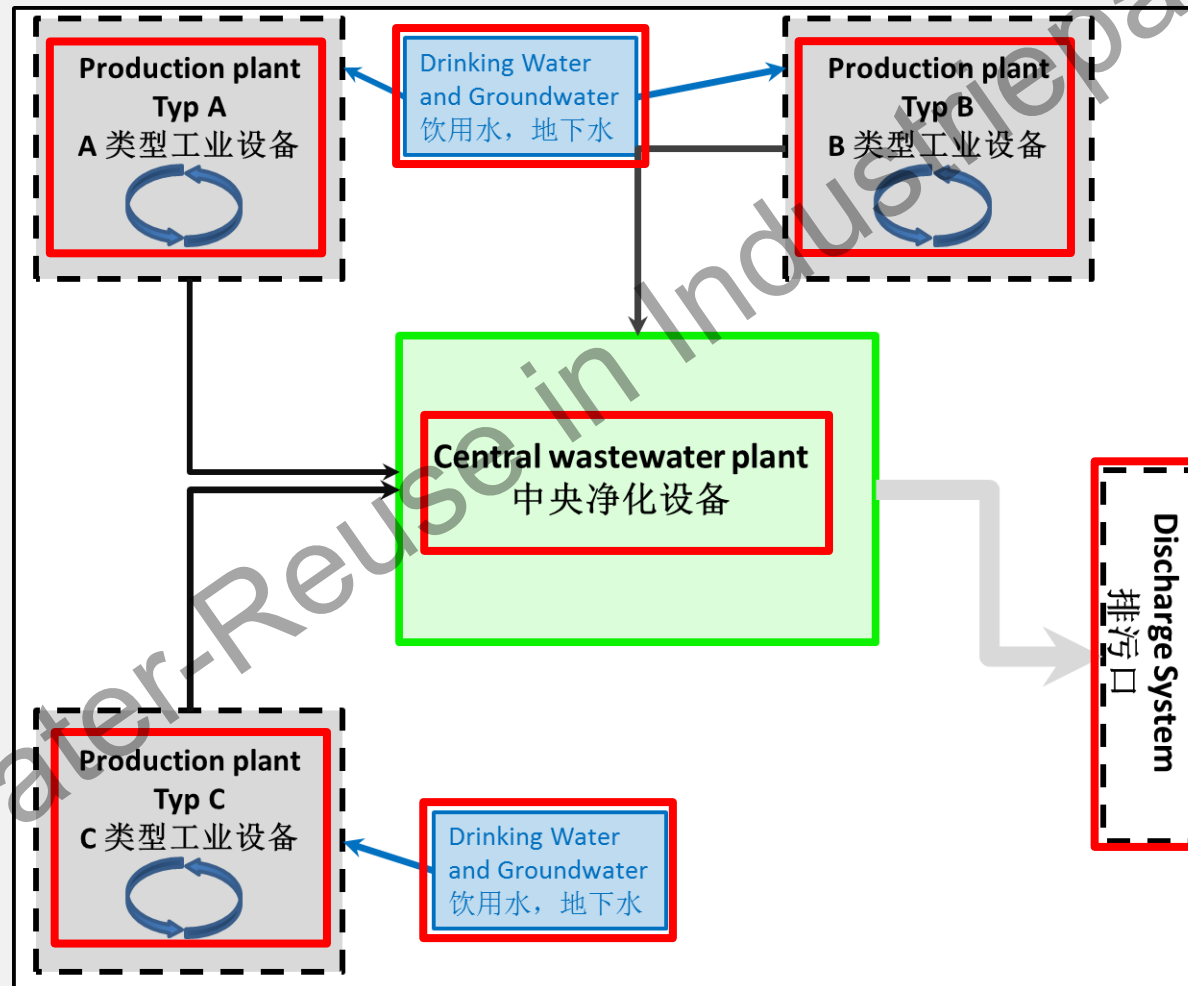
Production plant
Typ A
A 类型工业设备

Drinking Water
and Groundwater
饮用水，地下水

Production plant
Typ B
B 类型工业设备

Central wastewater plant
中央净化设备

Discharge System
排污口

Production plant
Typ C
C 类型工业设备

Drinking Water
and Groundwater
饮用水，地下水

ater-Reuse in Industriepa